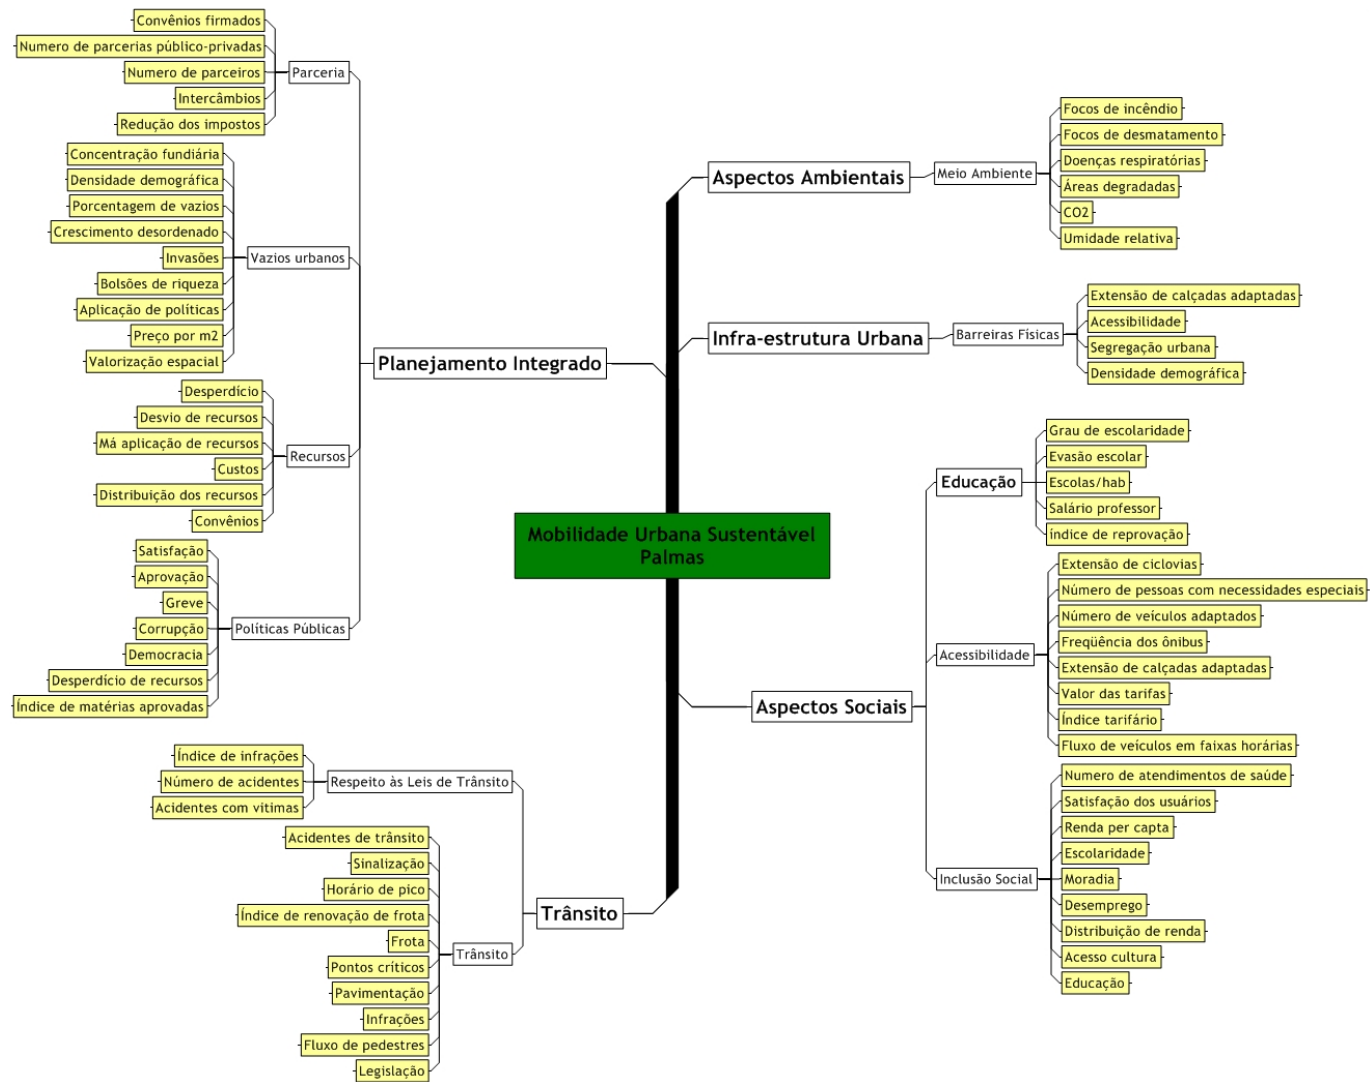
Mobilidade Urbana Sustentável Palmas

Planejamento Integrado

Parceria
Convênios firmados
Numero de parcerias público-privadas
Numero de parceiros
Intercâmbios
Redução dos impostos

Vazios urbanos
Concentração fundiária
Densidade demográfica
Porcentagem de vazios
Crescimento desordenado
Invasões
Bolsões de riqueza
Aplicação de políticas
Preço por m2
Valorização espacial

Recursos
Desperdício
Desvio de recursos
Má aplicação de recursos
Custos
Distribuição dos recursos
Convênios

Políticas Públicas
Satisfação
Aprovação
Greve
Corrupção
Democracia
Desperdício de recursos
Índice de matérias aprovadas

Trânsito

Respeito às Leis de Trânsito
Índice de infrações
Número de acidentes
Acidentes com vitimas

Trânsito
Acidentes de trânsito
Sinalização
Horário de pico
Índice de renovação de frota
Frota
Pontos críticos
Pavimentação
Infrações
Fluxo de pedestres
Legislação

Aspectos Ambientais

Meio Ambiente
Focos de incêndio
Focos de desmatamento
Doenças respiratórias
Áreas degradadas
CO2
Umidade relativa

Infra-estrutura Urbana

Barreiras Físicas
Extensão de calçadas adaptadas
Acessibilidade
Segregação urbana
Densidade demográfica

Aspectos Sociais

Educação
Grau de escolaridade
Evasão escolar
Escolas/hab
Salário professor
índice de reprovação

Acessibilidade
Extensão de ciclovias
Número de pessoas com necessidades especiais
Número de veículos adaptados
Freqüência dos ônibus
Extensão de calçadas adaptadas
Valor das tarifas
Índice tarifário
Fluxo de veículos em faixas horárias

Inclusão Social
Numero de atendimentos de saúde
Satisfação dos usuários
Renda per capta
Escolaridade
Moradia
Desemprego
Distribuição de renda
Acesso cultura
Educação